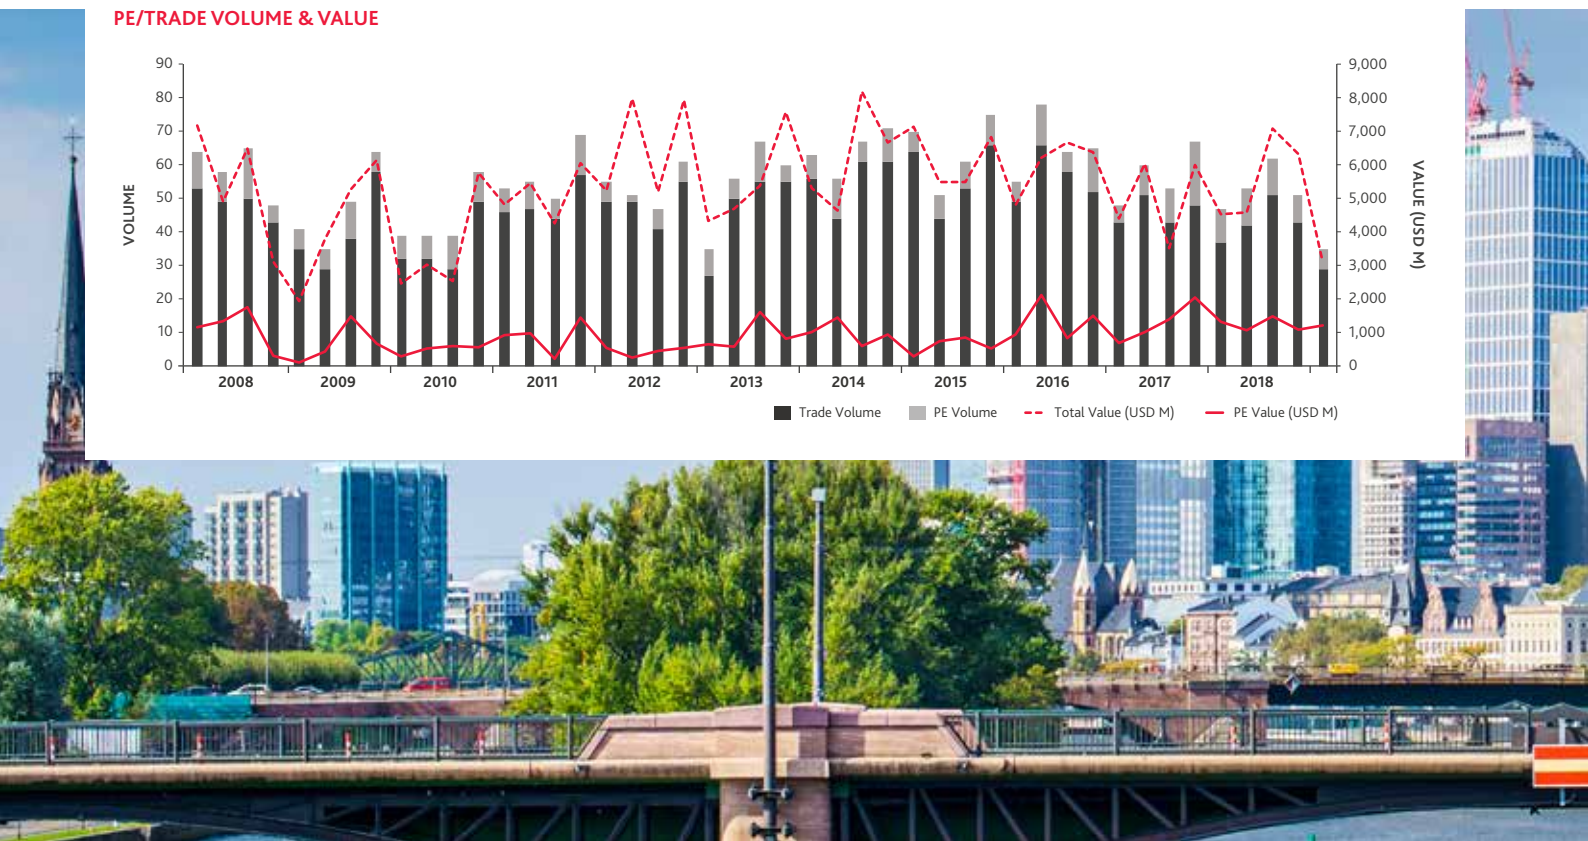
PE/TRADE VOLUME & VALUE

VOLUME

90
80
70
60
50
40
30
20
10
0

9,000
8,000
7,000
6,000
5,000
4,000
3,000
2,000
1,000
0

VALUE (USD M)

2008 2009 2010 2011 2012 2013 2014 2015 2016 2017 2018

Trade Volume PE Volume Total Value (USD M) PE Value (USD M)